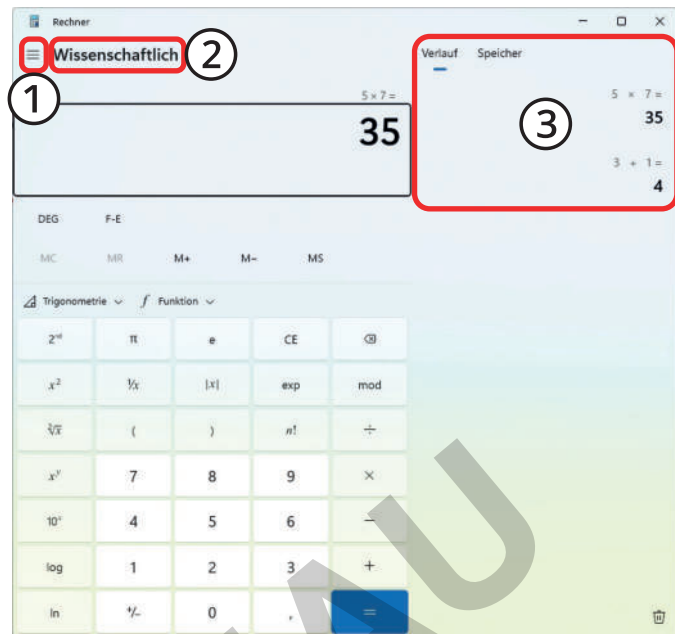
Rechner

Wissenschaftlich ② ①

$5 \times 7 =$

35

Verlauf Speicher

③

$5 \times 7 =$

35

$3 + 1 =$

4

DEG F-E

MC MR M+ M− MS

Trigonometrie Funktion

| $2^{nd}$ | π | e | CE | ⌫ |
|---|---|---|---|---|
| $x^2$ | $\frac{1}{x}$ | $\|x\|$ | exp | mod |
| $\sqrt[2]{x}$ | ( | ) | $n!$ | ÷ |
| $x^y$ | 7 | 8 | 9 | × |
| $10^x$ | 4 | 5 | 6 | − |
| log | 1 | 2 | 3 | + |
| ln | +/− | 0 | , | = |

AU